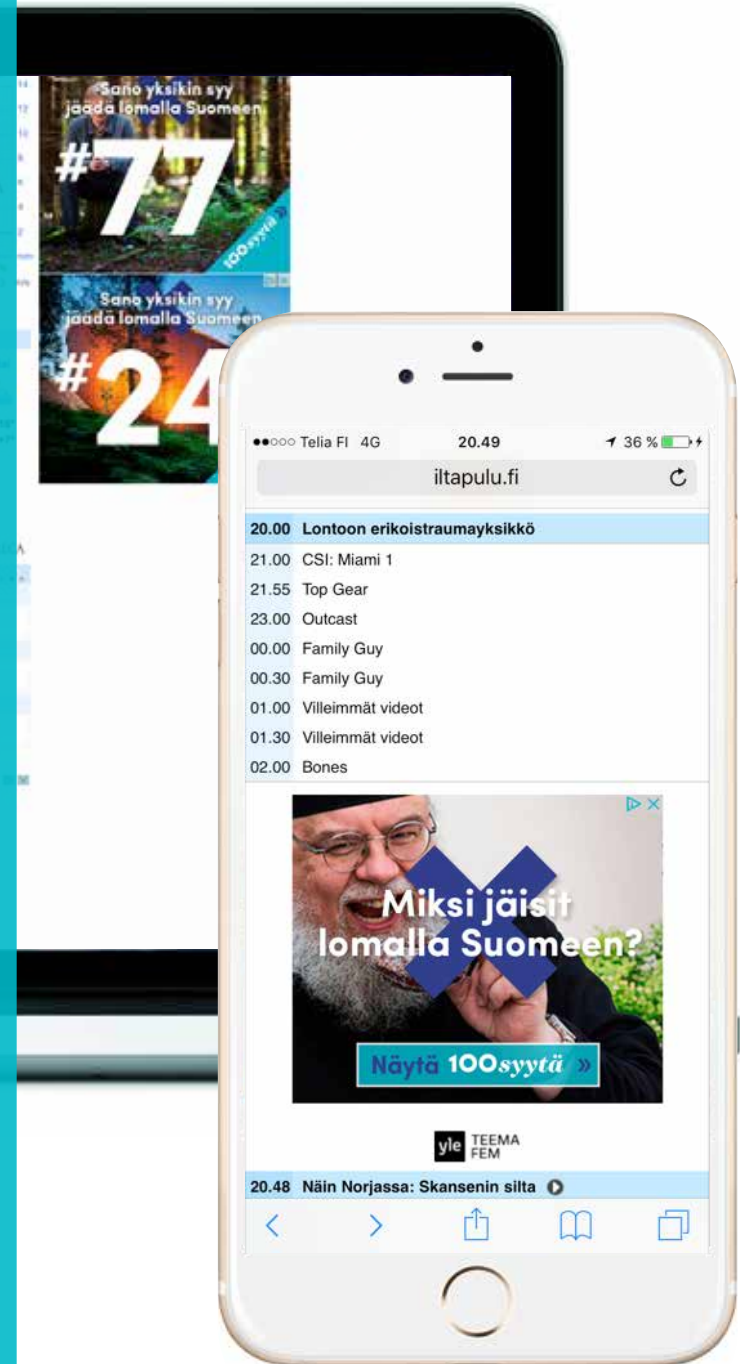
Sano yksikin syy jäädä lomalla Suomeen
#77
100syytä »

Sano yksikin syy jäädä lomalla Suomeen
#24

●●○○○ Telia FI 4G 20.49 36 %
iltapulu.fi

20.00 Lontoon erikoistraumayksikkö
21.00 CSI: Miami 1
21.55 Top Gear
23.00 Outcast
00.00 Family Guy
00.30 Family Guy
01.00 Villeimmät videot
01.30 Villeimmät videot
02.00 Bones

Miksi jäisit lomalla Suomeen?
Näytä 100syytä »

yle TEEMA FEM
20.48 Näin Norjassa: Skansenin silta